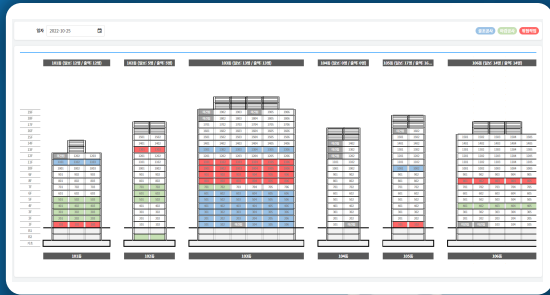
접속 2022-10-25

분양완료 계약완료 위험처리

101동 (입고 12명 / 출력 12명)

102동 (입고 9명 / 출력 9명)

103동 (입고 13명 / 출력 13명)

104동 (입고 9명 / 출력 9명)

105동 (입고 17명 / 출력 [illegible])

106동 (입고 34명 / 출력 34명)

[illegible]

101동

102동

103동

104동

105동

106동